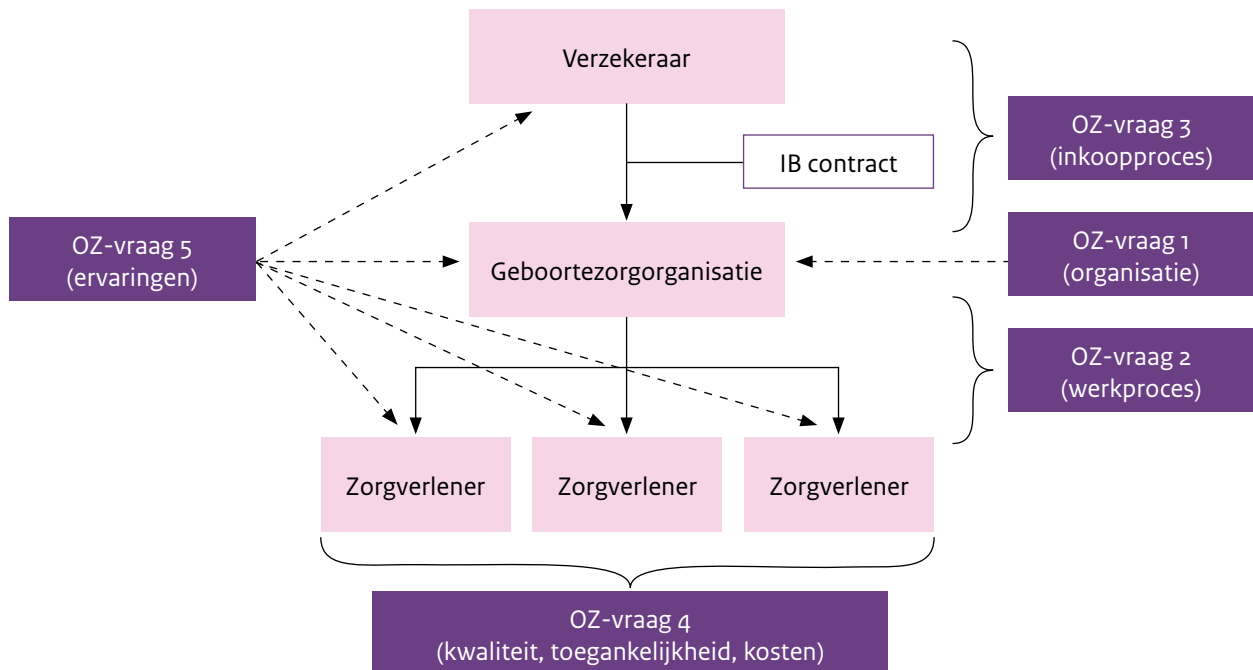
Verzekeraar

IB contract

OZ-vraag 3
(inkoopproces)

OZ-vraag 5
(ervaringen)

Geboortezorgorganisatie

OZ-vraag 1
(organisatie)

OZ-vraag 2
(werkproces)

Zorgverlener

Zorgverlener

Zorgverlener

OZ-vraag 4
(kwaliteit, toegankelijkheid, kosten)